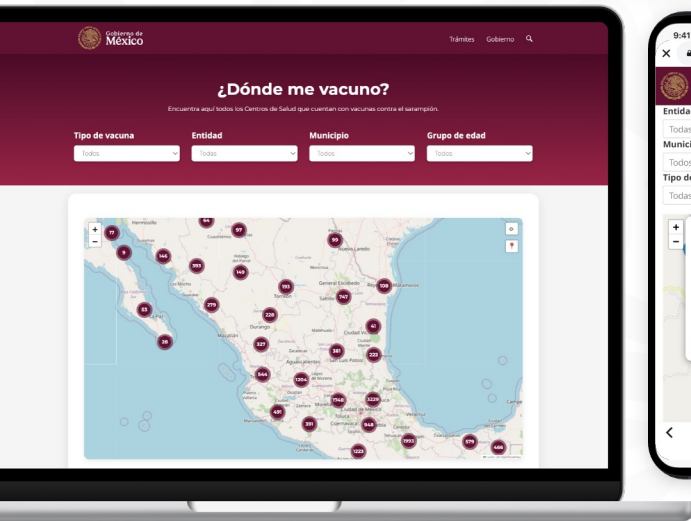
Gobierno de México

Trámites Gobierno

¿Dónde me vacuno?

Encuentra aquí todos los Centros de Salud que cuentan con vacunas contra el sarampión.

Tipo de vacuna
Todos

Entidad
Todas

Municipio
Todos

Grupo de edad
Todos

+
−

64 97 17 99 9 146 393 149 193 108 279 747 23 228 41 28 327 381 223 546 1204 3229 1748 491 331 948 1993 579 466 1223

Hermosillo
Chihuahua
Nuevo Laredo
Monterrey
Saltillo
Torreón
Matamoros
Durango
Mazatlán
Zacatecas
Aguascalientes
San Luis Potosí
Ciudad de México
Toluca
Cuernavaca
Veracruz

9:41
Entidad
Todas
Municipio
Todos
Tipo de
Todas
+
−